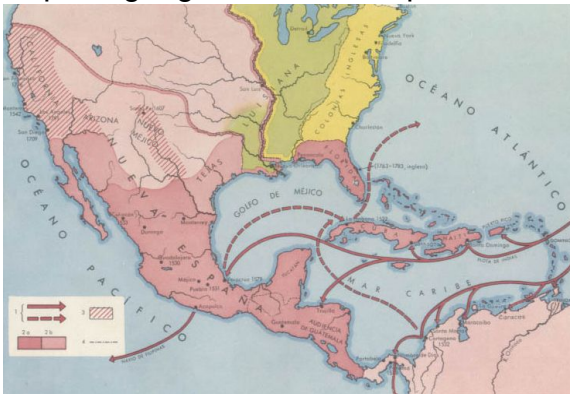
LUISIANA
COLONIAS INGLESAS
OCÉANO ATLÁNTICO
ARIZONA
NUEVO MÉXICO
TEXAS
NUEVA ESPAÑA
San Diego 1769
Santa Fe
New York
Charleston
(1763-1783, inglesa)
GOLFO DE MÉXICO
OCÉANO PACÍFICO
Durango
Monterrey
Guadalajara 1530
México
Puebla 1531
Veracruz
Santo Domingo
MAR CARIBE
AUDIENCIA DE GUATEMALA
Guatemala
Caracas
Cartagena
Panamá
1
2
3
2 a
2 b
4